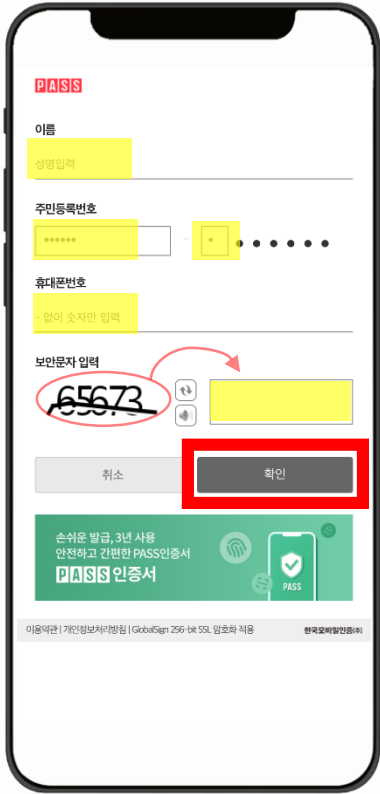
PASS

이름

성명입력

주민등록번호

•••••• - • ••••••

휴대폰번호

- 없이 숫자만 입력

보안문자 입력

65673

취소

확인

손쉬운 발급, 3년 사용
안전하고 간편한 PASS인증서

PASS 인증서

PASS

이용약관 | 개인정보처리방침 | GlobalSign 256-bit SSL 암호화 적용

한국모바일인증㈜